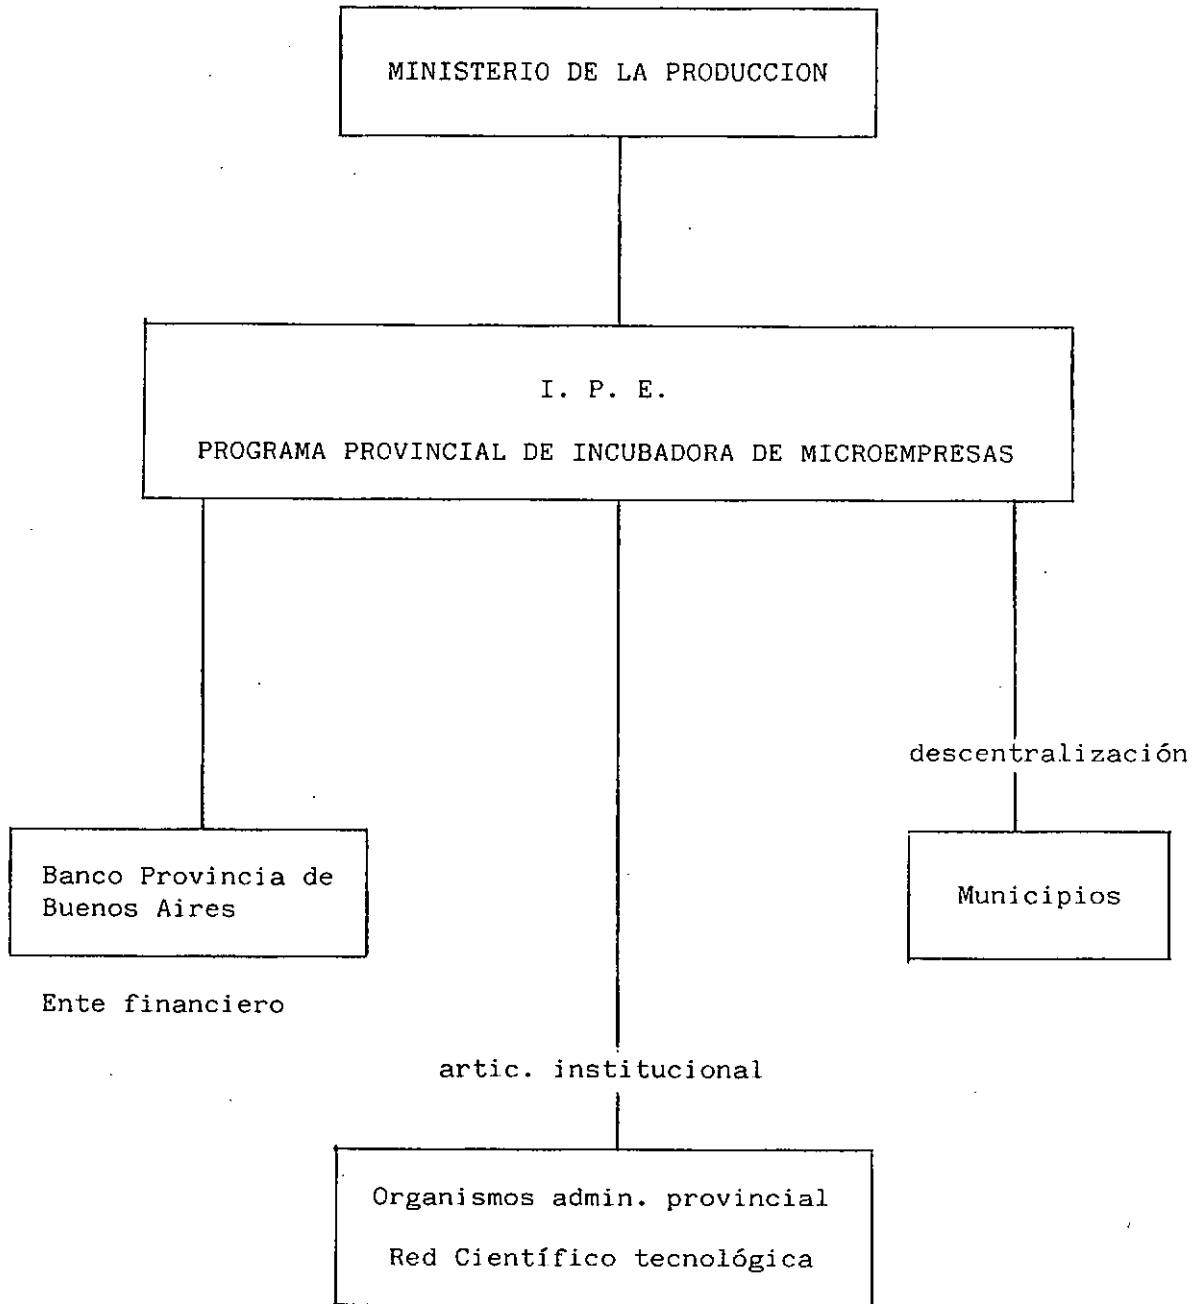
MINISTERIO DE LA PRODUCCION

I. P. E.

PROGRAMA PROVINCIAL DE INCUBADORA DE MICROEMPRESAS

descentralización

Banco Provincia de Buenos Aires

Ente financiero

Municipios

artic. institucional

Organismos admin. provincial

Red Científico tecnológica